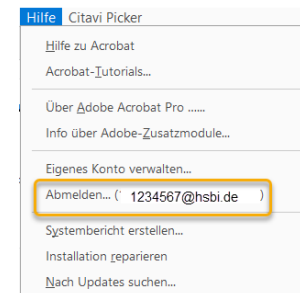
Hilfe Citavi Picker

Hilfe zu Acrobat

Acrobat-Tutorials...

Über Adobe Acrobat Pro ......

Info über Adobe-Zusatzmodule...

Eigenes Konto verwalten...

Abmelden... (1234567@hsbi.de)

Systembericht erstellen...

Installation reparieren

Nach Updates suchen...